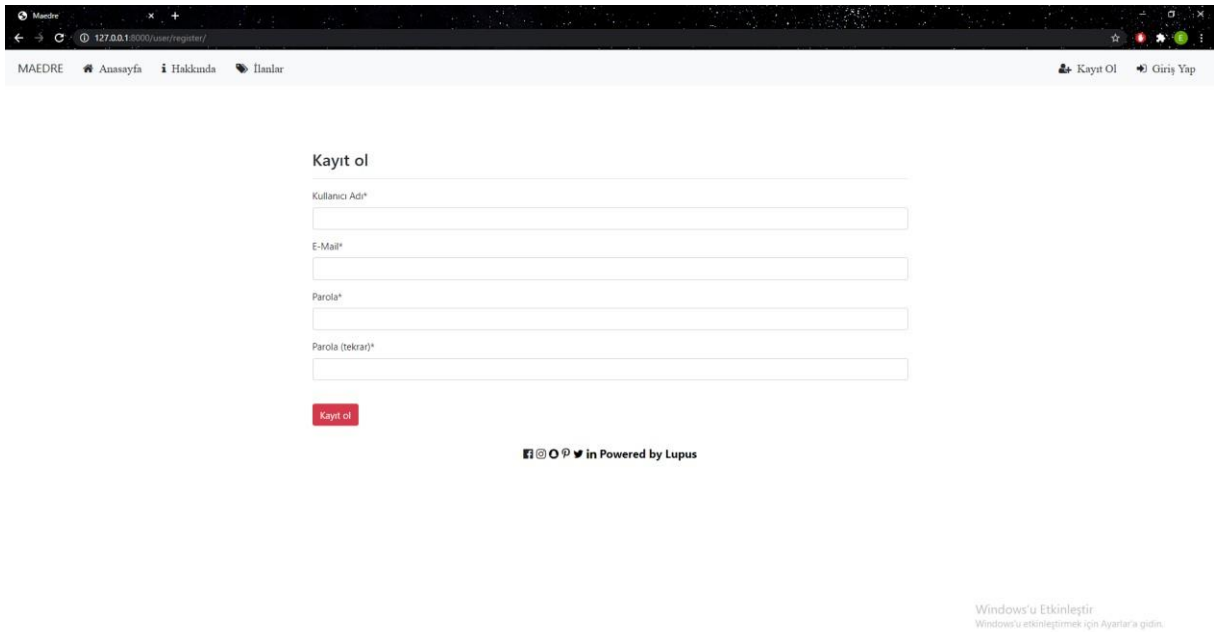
Maedre

127.0.0.1:8000/user/register/

MAEDRE Anasayfa Hakkında İlanlar

Kayıt Ol Giriş Yap

Kayıt ol

Kullanıcı Adı*

E-Mail*

Parola*

Parola (tekrar)*

Kayıt ol

Powered by Lupus

Windows'u Etkinleştir
Windows'u etkinleştirmek için Ayarlar'a gidin.